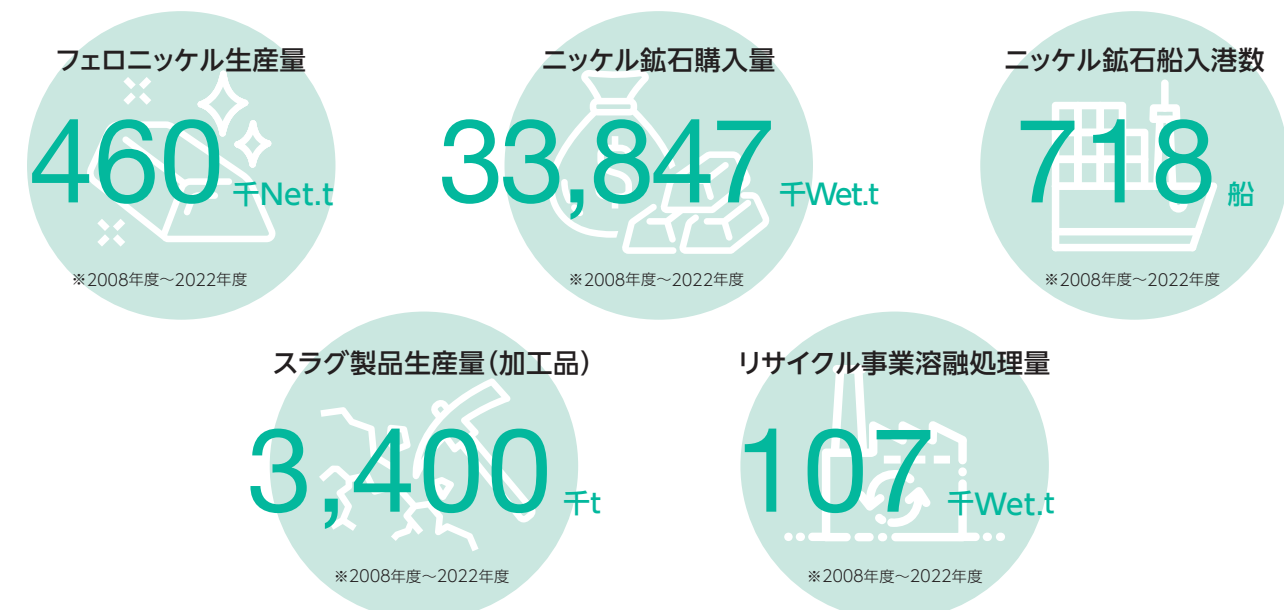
フェロニッケル生産量

460千Net.t

※2008年度～2022年度

ニッケル鉱石購入量

33,847千Wet.t

※2008年度～2022年度

ニッケル鉱石船入港数

718船

※2008年度～2022年度

スラグ製品生産量（加工品）

3,400千t

※2008年度～2022年度

リサイクル事業溶融処理量

107千Wet.t

※2008年度～2022年度